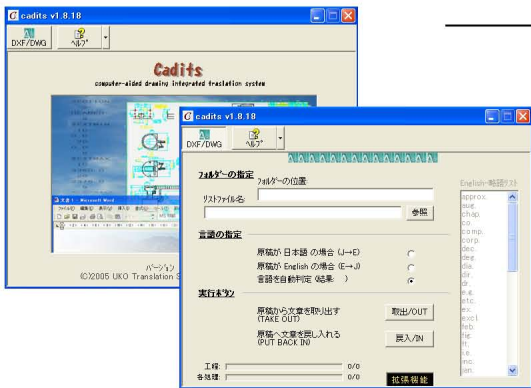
cadits v1.8.18

DXF/DWG

ﾍﾙﾌﾟ

Cadits

computer-aided drawing integrated traslation system

バージョン

(C)2005 UKO Translation S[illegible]

cadits v1.8.18

DXF/DWG

ﾍﾙﾌﾟ

ﾌｫﾙﾀﾞｰの指定

ﾌｫﾙﾀﾞｰの位置

リストファイル名

参照

言語の指定

原稿が 日本語 の場合 (J→E)

原稿が English の場合 (E→J)

言語を自動判定 (結果: )

実行ボタン

原稿から文章を取り出す (TAKE OUT)

取出/OUT

原稿へ文章を戻し入れる (PUT BACK IN)

戻入/IN

工程:

0/0

全処理:

0/0

拡張機能

English-略語リスト

approx.
aug.
chap.
co.
comp.
corp.
dec.
deg.
dia.
dir.
dr.
e.g.
etc.
ex.
excl.
feb.
fig.
fr.
i.e.
inc.
jan.